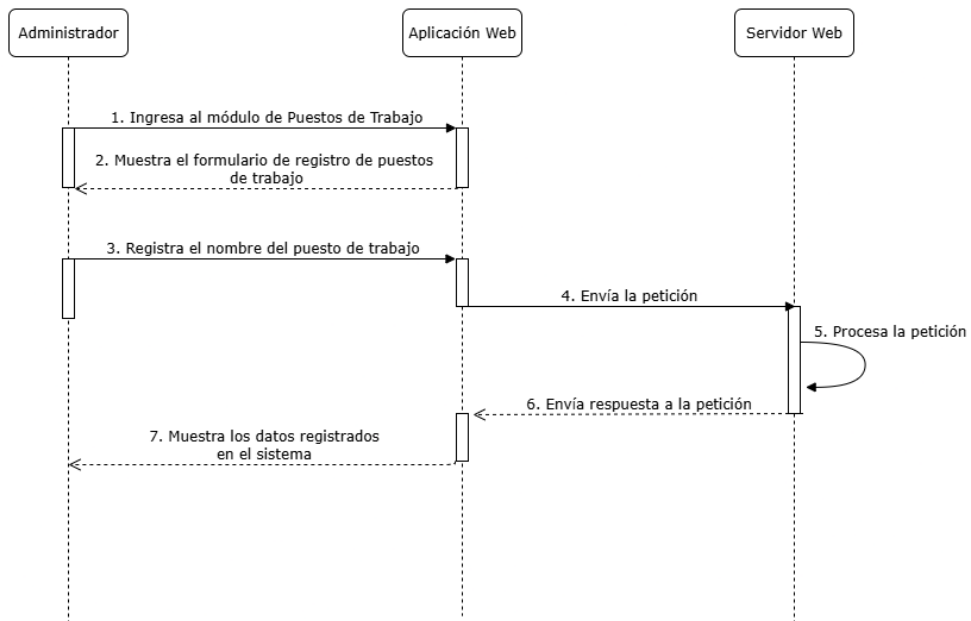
Administrador

Aplicación Web

Servidor Web

1. Ingresa al módulo de Puestos de Trabajo

2. Muestra el formulario de registro de puestos de trabajo

3. Registra el nombre del puesto de trabajo

4. Envía la petición

5. Procesa la petición

6. Envía respuesta a la petición

7. Muestra los datos registrados en el sistema